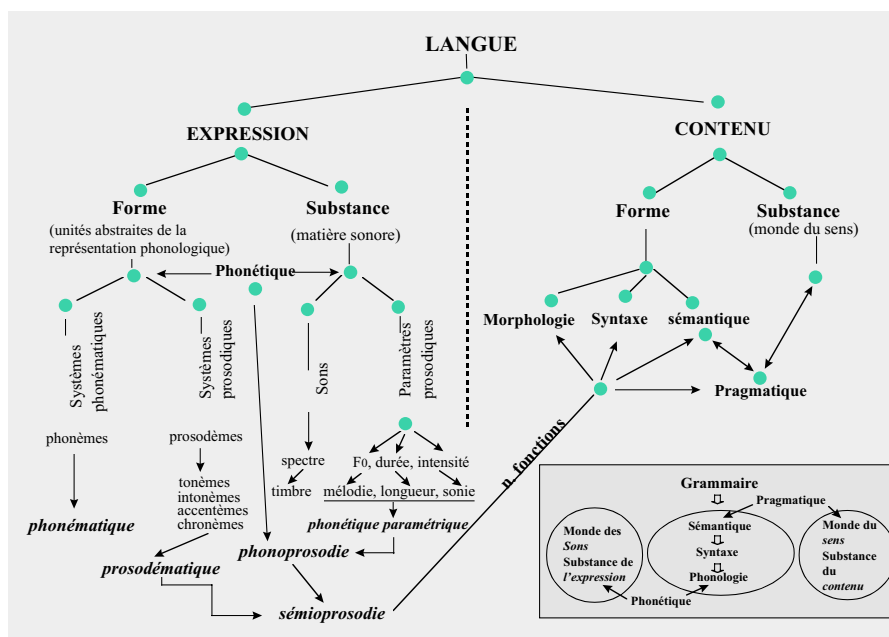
LANGUE

EXPRESSION

CONTENU

Forme
(unités abstraites de la représentation phonologique)

Substance
(matière sonore)

Phonétique

Systèmes phonématiques

Systèmes prosodiques

Sons

Paramètres prosodiques

phonèmes

prosodèmes

tonèmes
intonèmes
accentèmes
chronèmes

phonématique

prosodématique

spectre
timbre

F0, durée, intensité
mélodie, longueur, sonie

phonétique paramétrique

phonoprosodie

sémioprosodie

n fonctions

Forme

Substance
(monde du sens)

Morphologie

Syntaxe

sémantique

Pragmatique

Grammaire

Pragmatique

Monde des Sons
Substance de l'expression

Sémantique
Syntaxe
Phonologie

Monde du sens
Substance du contenu

Phonétique